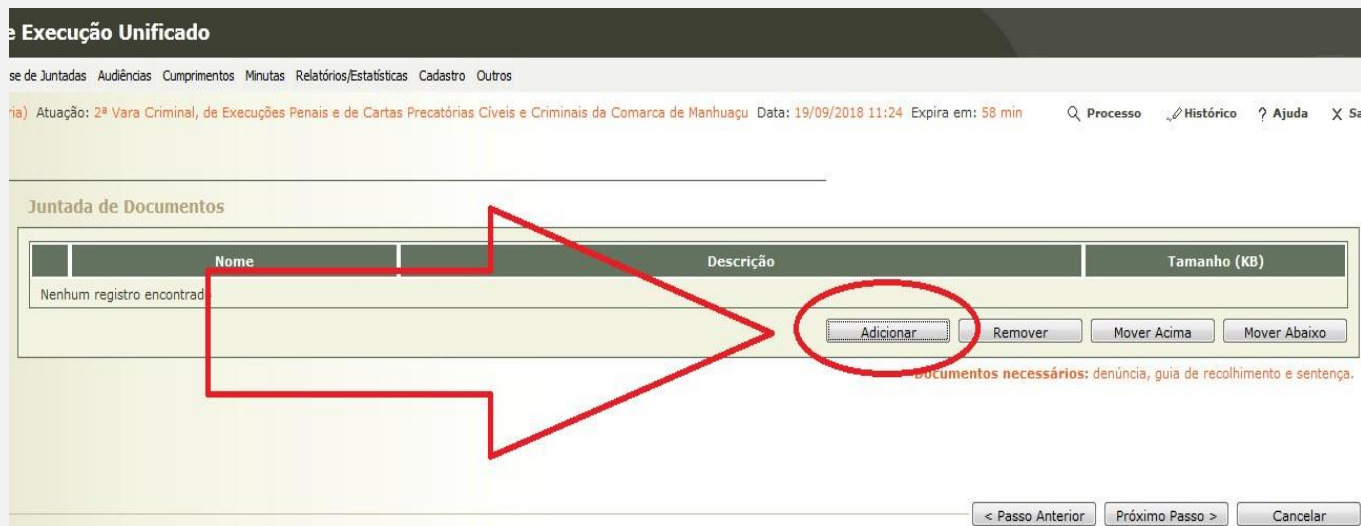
e Execução Unificado

se de Juntadas Audiências Cumprimentos Minutas Relatórios/Estatísticas Cadastro Outros

ria) Atuação: 2ª Vara Criminal, de Execuções Penais e de Cartas Precatórias Cíveis e Criminais da Comarca de Manhuaçu Data: 19/09/2018 11:24 Expira em: 58 min

Processo Histórico ? Ajuda X Sa

Juntada de Documentos

| | Nome | Descrição | Tamanho (KB) |
|---|---|---|---|
| Nenhum registro encontrad | | | |

Adicionar Remover Mover Acima Mover Abaixo

Documentos necessários: denúncia, guia de recolhimento e sentença.

< Passo Anterior Próximo Passo > Cancelar